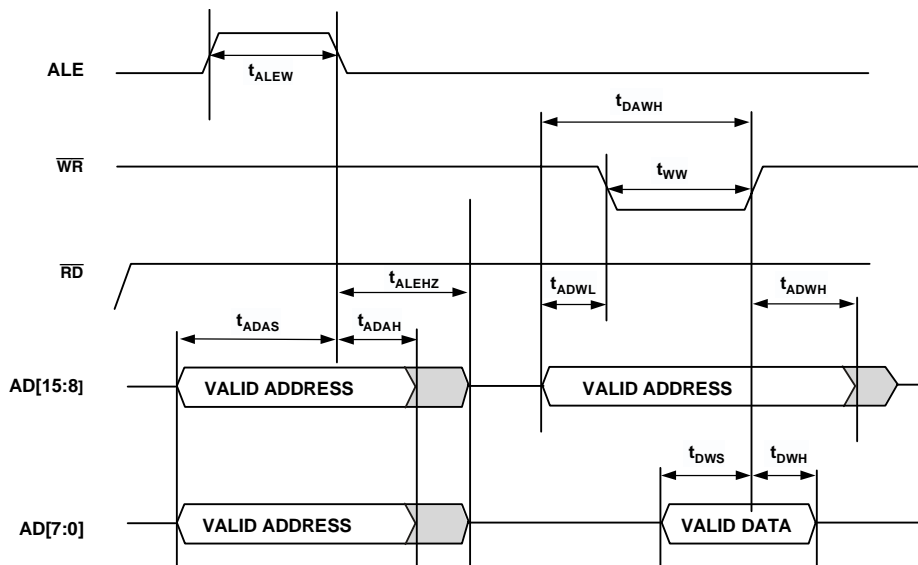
ALE

$t_{ALEW}$

$t_{DAWH}$

$\overline{WR}$

$t_{WW}$

$\overline{RD}$

$t_{ALEHZ}$

$t_{ADWL}$

$t_{ADWH}$

$t_{ADAS}$

$t_{ADAH}$

AD[15:8]

VALID ADDRESS

VALID ADDRESS

$t_{DWS}$

$t_{DWH}$

AD[7:0]

VALID ADDRESS

VALID DATA